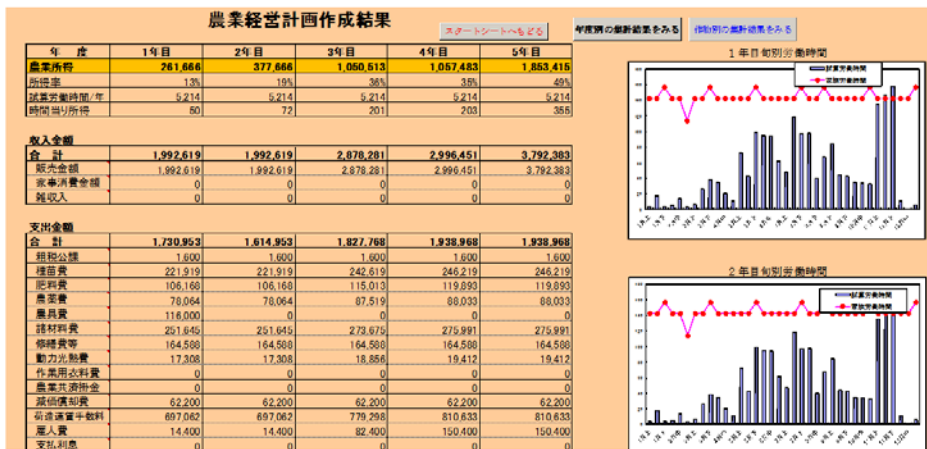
農業経営計画作成結果

スタートシートへもどる

年度別の集計結果をみる

作物別の集計結果をみる

| 年　度 | 1年目 | 2年目 | 3年目 | 4年目 | 5年目 |
|---|---|---|---|---|---|
| 農業所得 | 261,666 | 377,666 | 1,050,513 | 1,057,483 | 1,853,415 |
| 所得率 | 13% | 19% | 36% | 35% | 49% |
| 就業労働時間/年 | 5,214 | 5,214 | 5,214 | 5,214 | 5,214 |
| 時間当り所得 | 50 | 72 | 201 | 203 | 355 |

収入金額

| 合　計 | 1,992,619 | 1,992,619 | 2,878,281 | 2,996,451 | 3,792,383 |
|---|---|---|---|---|---|
| 販売金額 | 1,992,619 | 1,992,619 | 2,878,281 | 2,996,451 | 3,792,383 |
| 家事消費金額 | 0 | 0 | 0 | 0 | 0 |
| 雑収入 | 0 | 0 | 0 | 0 | 0 |

支出金額

| 合　計 | 1,730,953 | 1,614,953 | 1,827,768 | 1,938,968 | 1,938,968 |
|---|---|---|---|---|---|
| 租税公課 | 1,600 | 1,600 | 1,600 | 1,600 | 1,600 |
| 種苗費 | 221,919 | 221,919 | 242,619 | 246,219 | 246,219 |
| 肥料費 | 106,168 | 106,168 | 115,013 | 119,893 | 119,893 |
| 農薬費 | 78,064 | 78,064 | 87,519 | 88,033 | 88,033 |
| 農具費 | 116,000 | 0 | 0 | 0 | 0 |
| 諸材料費 | 251,645 | 251,645 | 273,675 | 275,991 | 275,991 |
| 修繕費等 | 164,588 | 164,588 | 164,588 | 164,588 | 164,588 |
| 動力光熱費 | 17,308 | 17,308 | 18,856 | 19,412 | 19,412 |
| 作業用衣料費 | 0 | 0 | 0 | 0 | 0 |
| 農業共済掛金 | 0 | 0 | 0 | 0 | 0 |
| 減価償却費 | 62,200 | 62,200 | 62,200 | 62,200 | 62,200 |
| 荷造運賃手数料 | 697,062 | 697,062 | 779,298 | 810,633 | 810,633 |
| 雇人費 | 14,400 | 14,400 | 82,400 | 150,400 | 150,400 |
| 支払利息 | 0 | 0 | 0 | 0 | 0 |

1年目旬別労働時間

就業労働時間
家族労働時間

2年目旬別労働時間

就業労働時間
家族労働時間